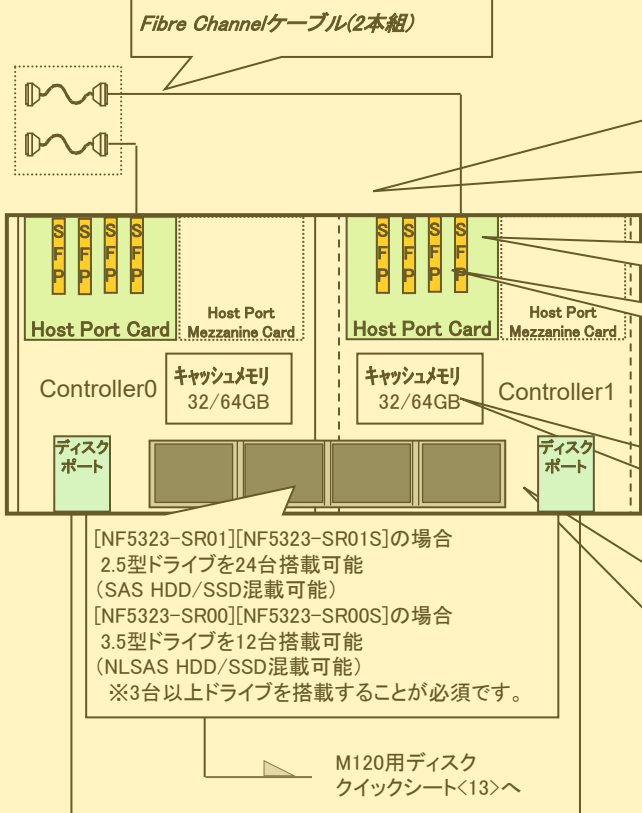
Fibre Channelケーブル(2本組)

S
F
P

S
F
P

S
F
P

S
F
P

Host Port Card

Host Port
Mezzanine Card

S
F
P

S
F
P

S
F
P

S
F
P

Host Port Card

Host Port
Mezzanine Card

Controller0

キャッシュメモリ
32/64GB

キャッシュメモリ
32/64GB

Controller1

ディスク
ポート

ディスク
ポート

[NF5323-SR01][NF5323-SR01S]の場合
2.5型ドライブを24台搭載可能
(SAS HDD/SSD混載可能)
[NF5323-SR00][NF5323-SR00S]の場合
3.5型ドライブを12台搭載可能
(NLSAS HDD/SSD混載可能)
※3台以上ドライブを搭載することが必須です。

M120用ディスク
クイックシート<13>へ